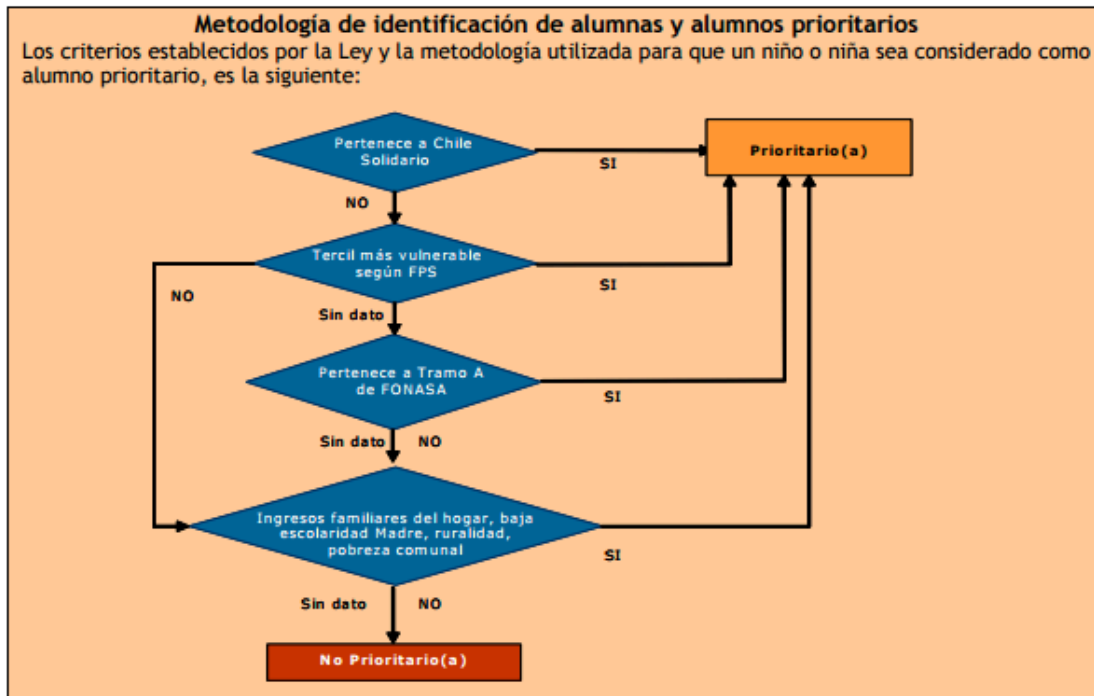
Metodología de identificación de alumnas y alumnos prioritarios

Los criterios establecidos por la Ley y la metodología utilizada para que un niño o niña sea considerado como alumno prioritario, es la siguiente:

Pertenece a Chile Solidario

SI

Prioritario(a)

NO

Tercil más vulnerable según FPS

SI

NO

Sin dato

Pertenece a Tramo A de FONASA

SI

Sin dato

NO

Ingresos familiares del hogar, baja escolaridad Madre, ruralidad, pobreza comunal

SI

Sin dato

NO

No Prioritario(a)